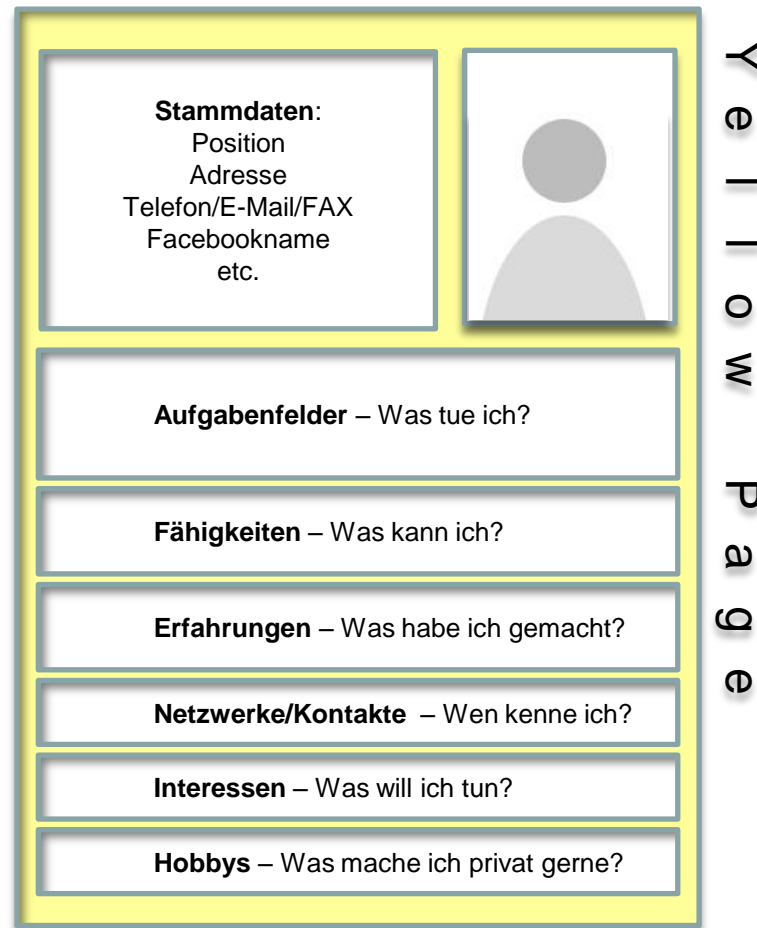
Stammdaten:
Position
Adresse
Telefon/E-Mail/FAX
Facebookname
etc.

Aufgabenfelder – Was tue ich?

Fähigkeiten – Was kann ich?

Erfahrungen – Was habe ich gemacht?

Netzwerke/Kontakte – Wen kenne ich?

Interessen – Was will ich tun?

Hobbys – Was mache ich privat gerne?

Yellow Page